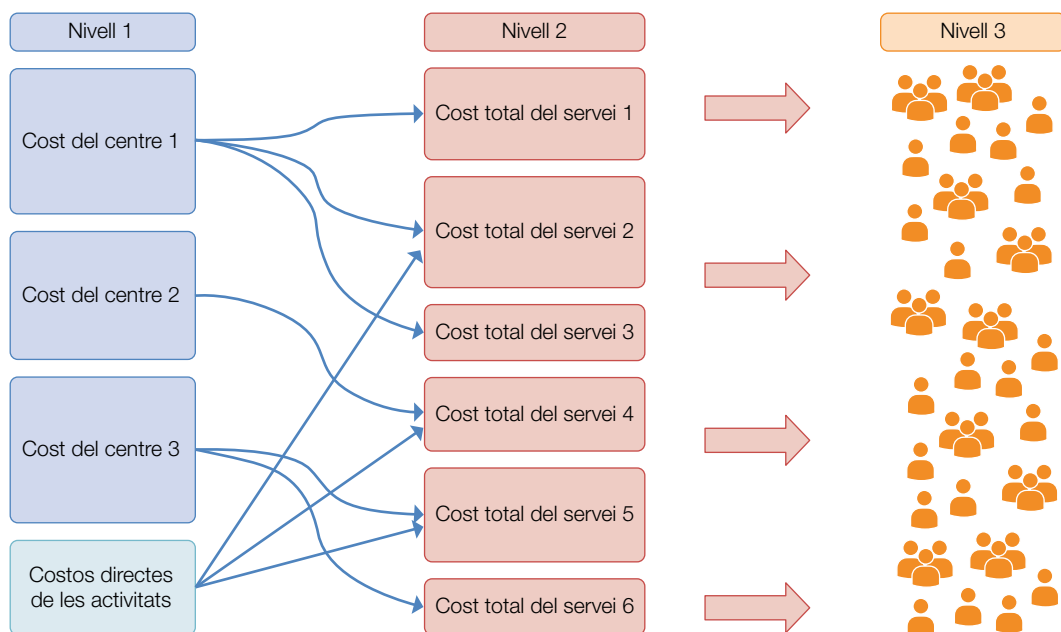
Nivell 1

Nivell 2

Nivell 3

Cost del centre 1

Cost del centre 2

Cost del centre 3

Costos directes de les activitats

Cost total del servei 1

Cost total del servei 2

Cost total del servei 3

Cost total del servei 4

Cost total del servei 5

Cost total del servei 6